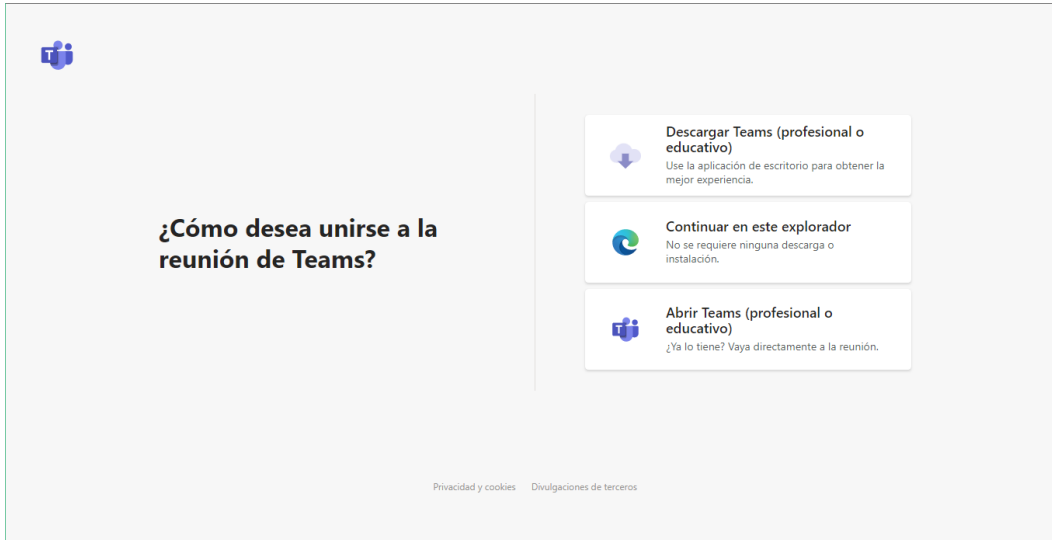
¿Cómo desea unirse a la reunión de Teams?

Descargar Teams (profesional o educativo)
Use la aplicación de escritorio para obtener la mejor experiencia.

Continuar en este explorador
No se requiere ninguna descarga o instalación.

Abrir Teams (profesional o educativo)
¿Ya lo tiene? Vaya directamente a la reunión.

Privacidad y cookies Divulgaciones de terceros